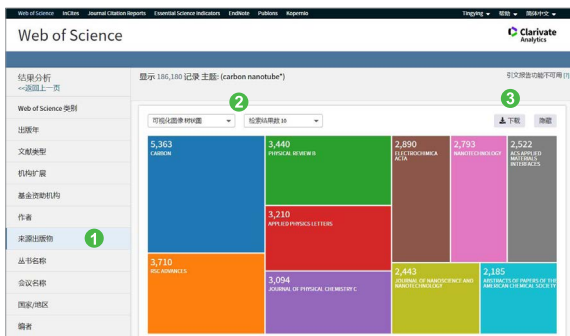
Web of Science InCites Journal Citation Reports Essential Science Indicators EndNote Publons Kopernio

Tingying ▾ 帮助 ▾ 简体中文 ▾

Web of Science

Clarivate Analytics

结果分析
<<返回上一页

显示 186,180 记录 主题: (carbon nanotube*)

引文报告功能不可用 [?]

Web of Science 类别

出版年

文献类型

机构扩展

基金资助机构

作者

来源出版物

丛书名称

会议名称

国家/地区

编者

可视化图像 树状图 ▾

检索结果数 10 ▾

2

3

下载

隐藏

1

5,363
CARBON

3,440
PHYSICAL REVIEW B

2,890
ELECTROCHIMICA ACTA

2,793
NANOTECHNOLOGY

2,522
ACS APPLIED MATERIALS INTERFACES

3,210
APPLIED PHYSICS LETTERS

3,710
RSC ADVANCES

3,094
JOURNAL OF PHYSICAL CHEMISTRY C

2,443
JOURNAL OF NANOSCIENCE AND NANOTECHNOLOGY

2,185
ABSTRACTS OF PAPERS OF THE AMERICAN CHEMICAL SOCIETY